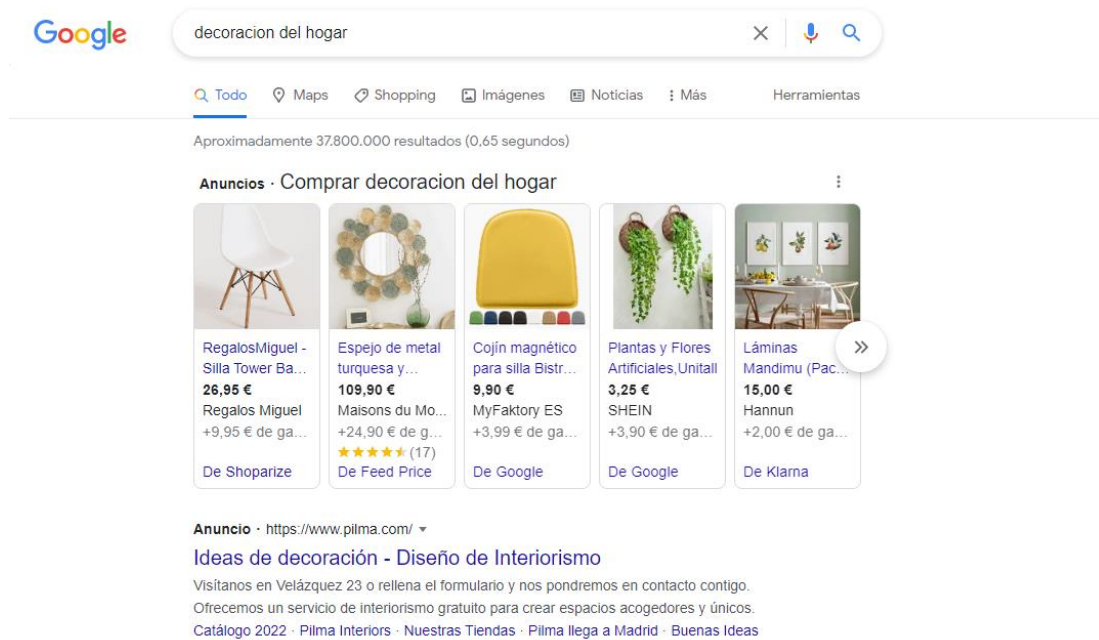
Google

decoracion del hogar

Todo  Maps  Shopping  Imágenes  Noticias  Más  Herramientas

Aproximadamente 37.800.000 resultados (0,65 segundos)

Anuncios · Comprar decoracion del hogar

RegalosMiguel - Silla Tower Ba...
26,95 €
Regalos Miguel
+9,95 € de ga...
De Shoparize

Espejo de metal turquesa y...
109,90 €
Maisons du Mo...
+24,90 € de g...
(17)
De Feed Price

Cojín magnético para silla Bistr...
9,90 €
MyFaktory ES
+3,99 € de ga...
De Google

Plantas y Flores Artificiales,Unitall
3,25 €
SHEIN
+3,90 € de ga...
De Google

Láminas Mandimu (Pac...
15,00 €
Hannun
+2,00 € de ga...
De Klarna

Anuncio · https://www.pilma.com/

Ideas de decoración - Diseño de Interiorismo

Visítanos en Velázquez 23 o rellena el formulario y nos pondremos en contacto contigo. Ofrecemos un servicio de interiorismo gratuito para crear espacios acogedores y únicos.

Catálogo 2022 · Pilma Interiors · Nuestras Tiendas · Pilma llega a Madrid · Buenas Ideas